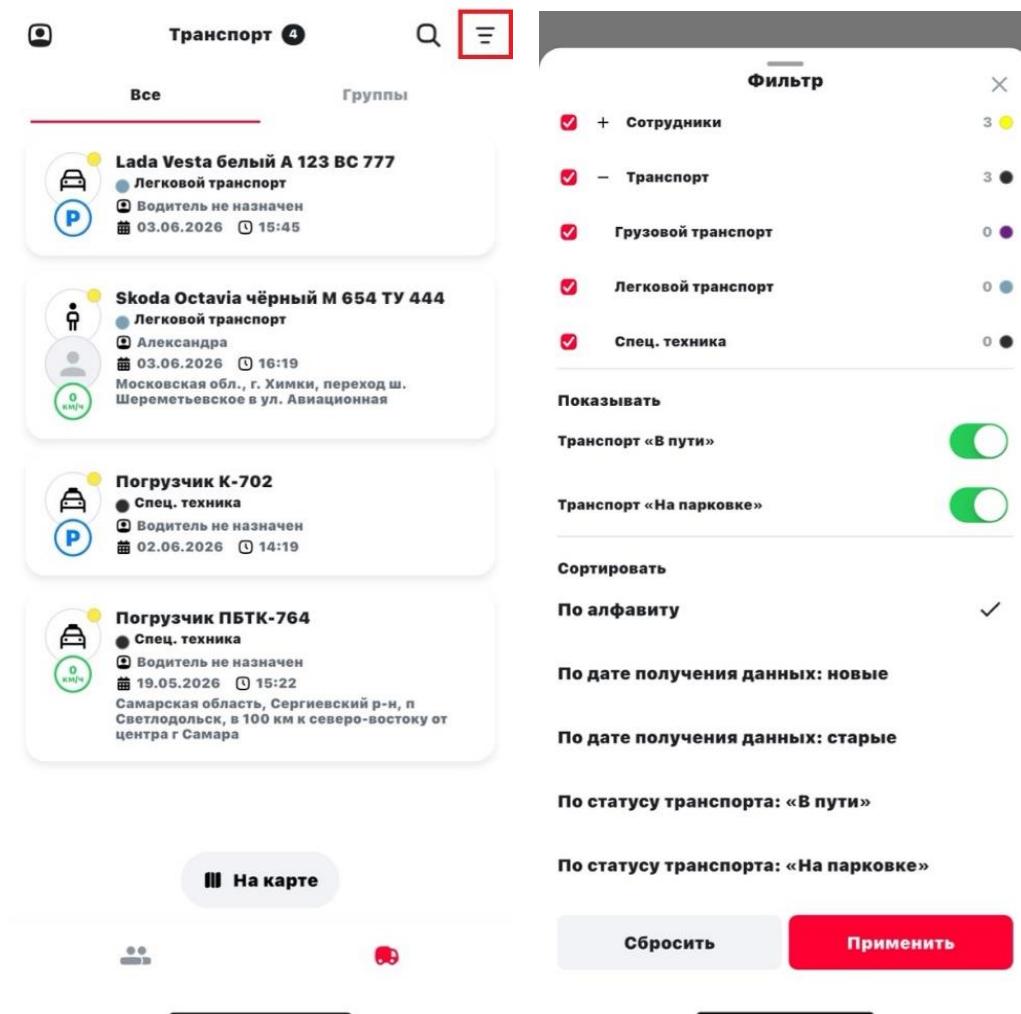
Транспорт 4

Все

Группы

Lada Vesta белый А 123 ВС 777
Легковой транспорт
Водитель не назначен
03.06.2026 15:45

P

Skoda Octavia чёрный М 654 ТУ 444
Легковой транспорт
Александра
03.06.2026 16:19
Московская обл., г. Химки, переход ш. Шереметьевское в ул. Авиационная

0 км/ч

Погрузчик К-702
Спец. техника
Водитель не назначен
02.06.2026 14:19

P

Погрузчик ПБТК-764
Спец. техника
Водитель не назначен
19.05.2026 15:22
Самарская область, Сергиевский р-н, п Светлодольск, в 100 км к северо-востоку от центра г Самара

0 км/ч

На карте

Фильтр

+ Сотрудники 3

− Транспорт 3

Грузовой транспорт 0

Легковой транспорт 0

Спец. техника 0

Показывать

Транспорт «В пути»

Транспорт «На парковке»

Сортировать

По алфавиту

По дате получения данных: новые

По дате получения данных: старые

По статусу транспорта: «В пути»

По статусу транспорта: «На парковке»

Сбросить

Применить